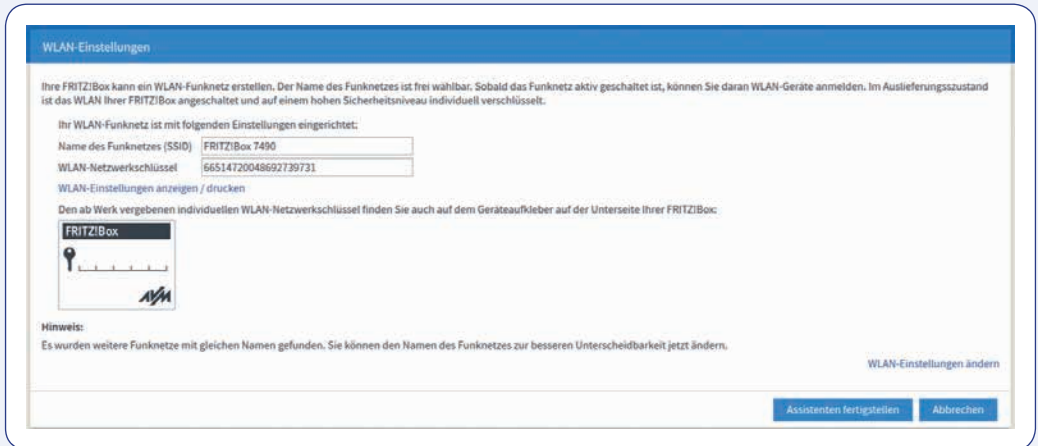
WLAN-Einstellungen

Ihre FRITZ!Box kann ein WLAN-Funknetz erstellen. Der Name des Funknetzes ist frei wählbar. Sobald das Funknetz aktiv geschaltet ist, können Sie daran WLAN-Geräte anmelden. Im Auslieferungszustand ist das WLAN Ihrer FRITZ!Box angeschaltet und auf einem hohen Sicherheitsniveau individuell verschlüsselt.

Ihr WLAN-Funknetz ist mit folgenden Einstellungen eingerichtet:

| Name des Funknetzes (SSID) | FRITZ!Box 7490 |
|---|---|
| WLAN-Netzwerkschlüssel | 66514720048692739731 |

WLAN-Einstellungen anzeigen / drucken

Den ab Werk vergebenen individuellen WLAN-Netzwerkschlüssel finden Sie auch auf dem Geräteaufkleber auf der Unterseite Ihrer FRITZ!Box:

FRITZ!Box

AVM

Hinweis:

Es wurden weitere Funknetze mit gleichen Namen gefunden. Sie können den Namen des Funknetzes zur besseren Unterscheidbarkeit jetzt ändern.

WLAN-Einstellungen ändern

Assistenten fertigstellen Abbrechen